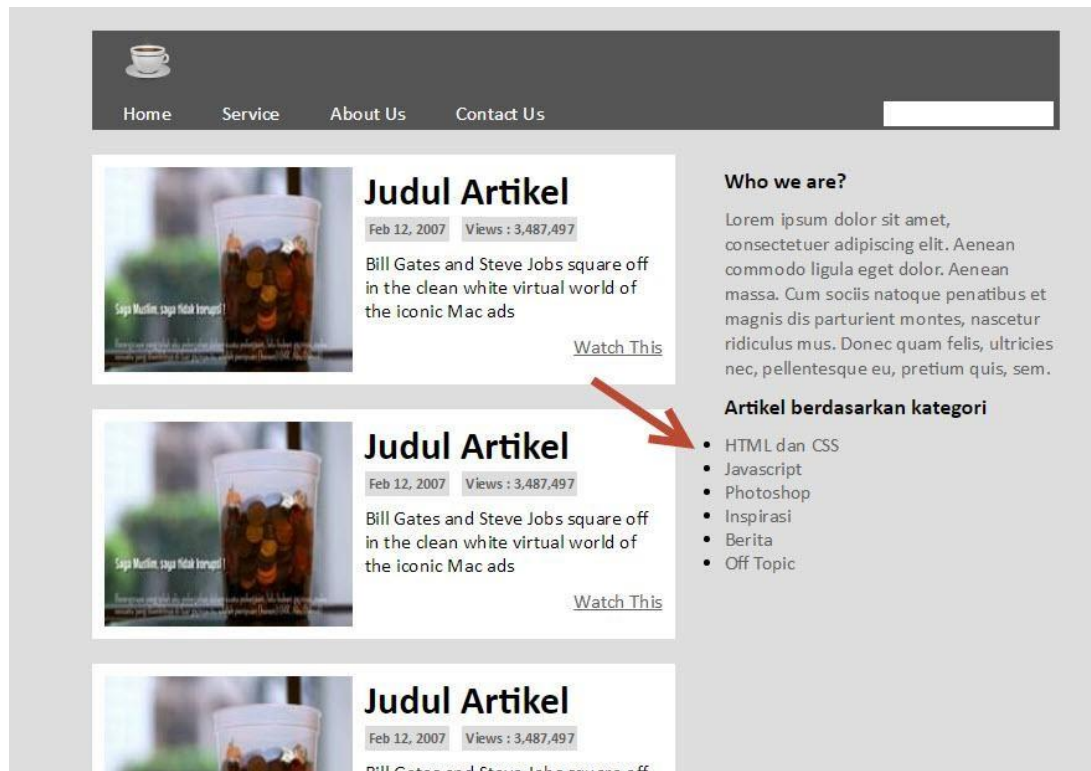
Home Service About Us Contact Us

Judul Artikel

Feb 12, 2007 Views : 3,487,497

Bill Gates and Steve Jobs square off in the clean white virtual world of the iconic Mac ads

Watch This

Saya Muslim, saya tidak korupsi!

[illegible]

Judul Artikel

Feb 12, 2007 Views : 3,487,497

Bill Gates and Steve Jobs square off in the clean white virtual world of the iconic Mac ads

Watch This

Saya Muslim, saya tidak korupsi!

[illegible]

Judul Artikel

Feb 12, 2007 Views : 3,487,497

Bill Gates and Steve Jobs square off

Who we are?

Lorem ipsum dolor sit amet, consectetuer adipiscing elit. Aenean commodo ligula eget dolor. Aenean massa. Cum sociis natoque penatibus et magnis dis parturient montes, nascetur ridiculus mus. Donec quam felis, ultricies nec, pellentesque eu, pretium quis, sem.

Artikel berdasarkan kategori

- HTML dan CSS
- Javascript
- Photoshop
- Inspirasi
- Berita
- Off Topic